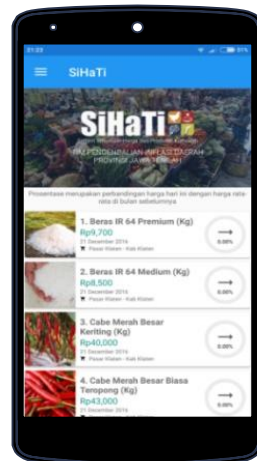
21:23

SiHaTi

SiHaTi

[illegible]

Prosentase merupakan perbandingan harga hari ini dengan harga rata-rata di bulan sebelumnya

1. Beras IR 64 Premium (Kg)
Rp9,700
21 Desember 2016
Pasar Klaten - Kab Klaten
0.00%

2. Beras IR 64 Medium (Kg)
Rp8,500
21 Desember 2016
Pasar Klaten - Kab Klaten
0.00%

3. Cabe Merah Besar Keriting (Kg)
Rp40,000
21 Desember 2016
Pasar Klaten - Kab Klaten
0.00%

4. Cabe Merah Besar Biasa Teropong (Kg)
Rp43,000
21 Desember 2016
Pasar Klaten - Kab Klaten
0.00%